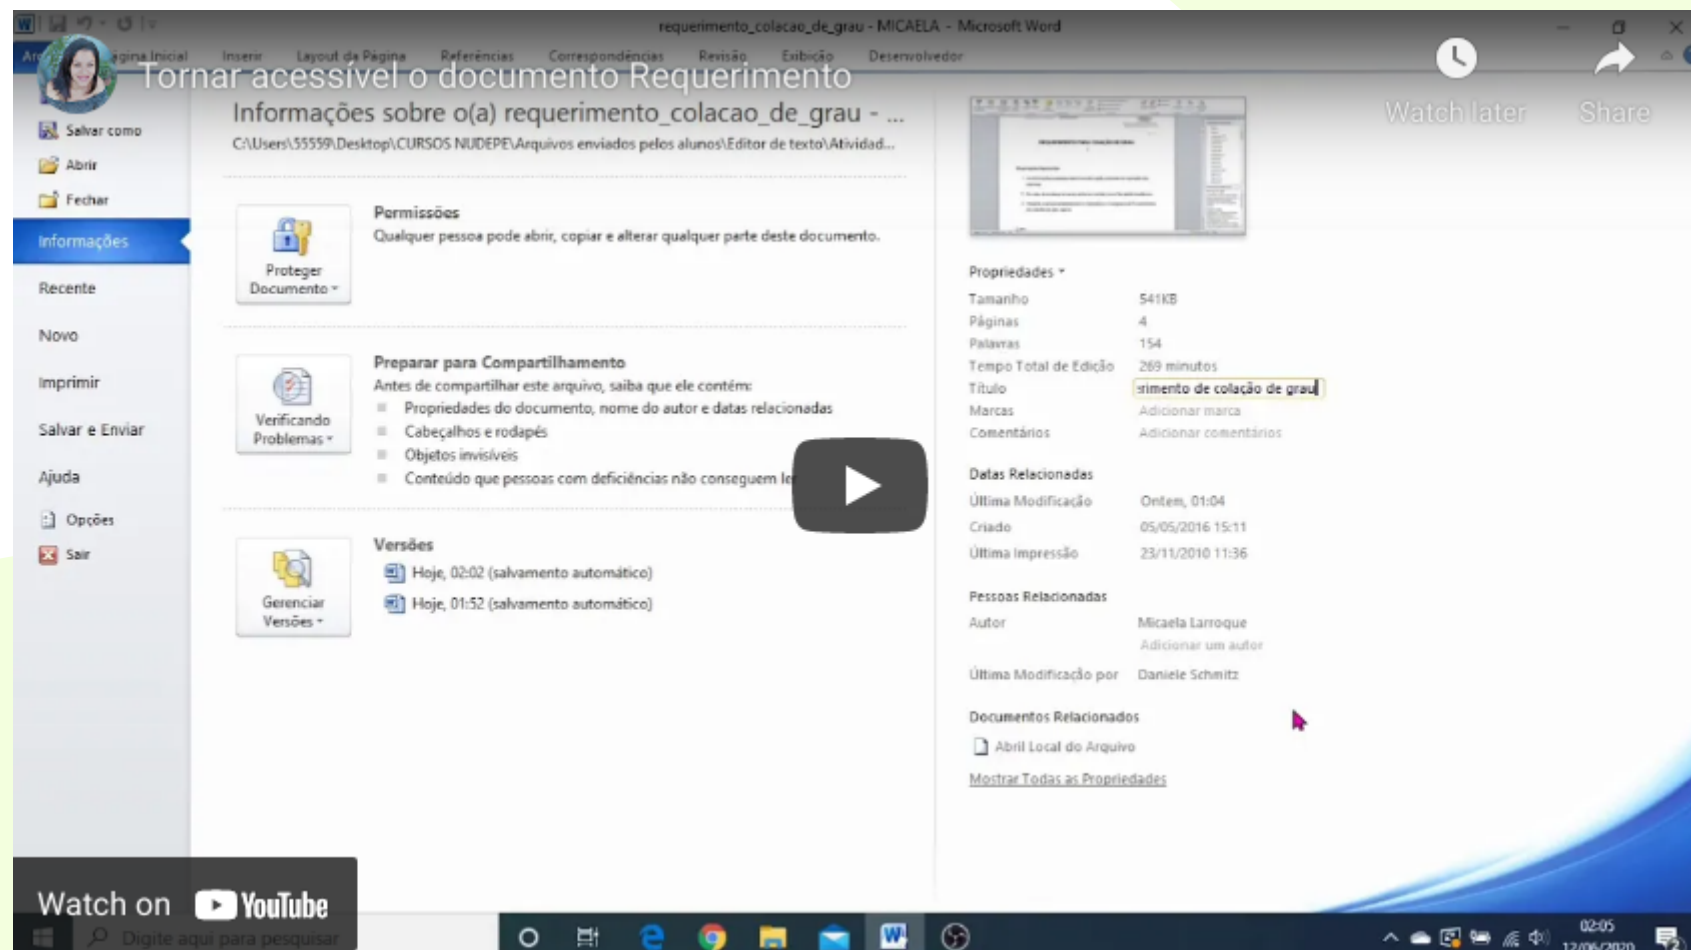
requerimento_colacao_de_grau - MICAELA - Microsoft Word

Ar Página Inicial Inserir Layout da Página Referências Correspondências Revisão Exibição Desenvolvedor

Tornar acessível o documento Requerimento

Watch later Share

Salvar como
Abrir
Fechar
Informações
Recente
Novo
Imprimir
Salvar e Enviar
Ajuda
Opções
Sair

Informações sobre o(a) requerimento_colacao_de_grau - ...
C:\Users\55559\Desktop\CURSOS NUDEPE\Arquivos enviados pelos alunos\Editor de texto\Atividad...

Proteger Documento

Permissões
Qualquer pessoa pode abrir, copiar e alterar qualquer parte deste documento.

Verificando Problemas

Preparar para Compartilhamento
Antes de compartilhar este arquivo, saiba que ele contém:
Propriedades do documento, nome do autor e datas relacionadas
Cabeçalhos e rodapés
Objetos invisíveis
Conteúdo que pessoas com deficiências não conseguem le

Gerenciar Versões

Versões
Hoje, 02:02 (salvamento automático)
Hoje, 01:52 (salvamento automático)

Propriedades
Tamanho 541KB
Páginas 4
Palavras 154
Tempo Total de Edição 269 minutos
Título rimento de colação de grau
Marcas Adicionar marca
Comentários Adicionar comentários

Datas Relacionadas
Última Modificação Ontem, 01:04
Criado 05/05/2016 15:11
Última Impressão 23/11/2010 11:36

Pessoas Relacionadas
Autor Micaela Larroque
Adicionar um autor
Última Modificação por Daniele Schmitz

Documentos Relacionados
Abrir Local do Arquivo
Mostrar Todas as Propriedades

Watch on YouTube

Digite aqui para pesquisar

02:05
12/06/2020